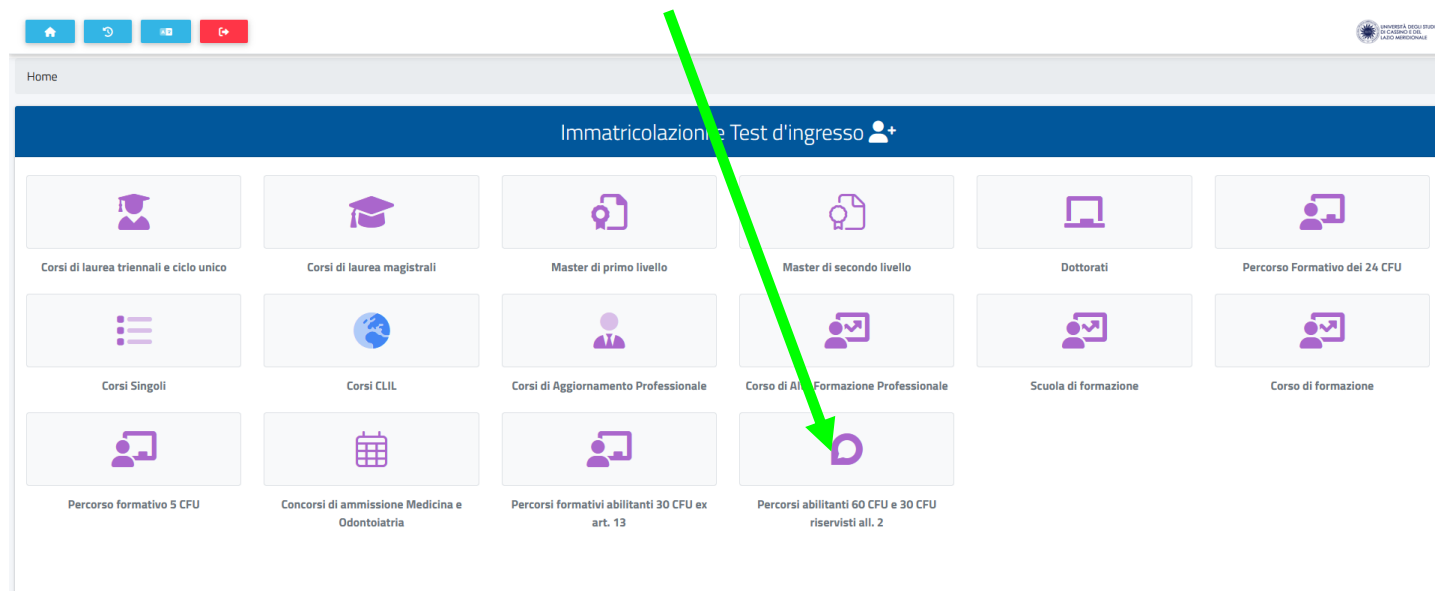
UNIVERSITÀ DEGLI STUDI DI CASSINO E DEL LAZIO MERIDIONALE

Home

Immatricolazion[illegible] Test d'ingresso

Corsi di laurea triennali e ciclo unico

Corsi di laurea magistrali

Master di primo livello

Master di secondo livello

Dottorati

Percorso Formativo dei 24 CFU

Corsi Singoli

Corsi CLIL

Corsi di Aggiornamento Professionale

Corso di Al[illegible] Formazione Professionale

Scuola di formazione

Corso di formazione

Percorso formativo 5 CFU

Concorsi di ammissione Medicina e Odontoiatria

Percorsi formativi abilitanti 30 CFU ex art. 13

Percorsi abilitanti 60 CFU e 30 CFU riservisti all. 2